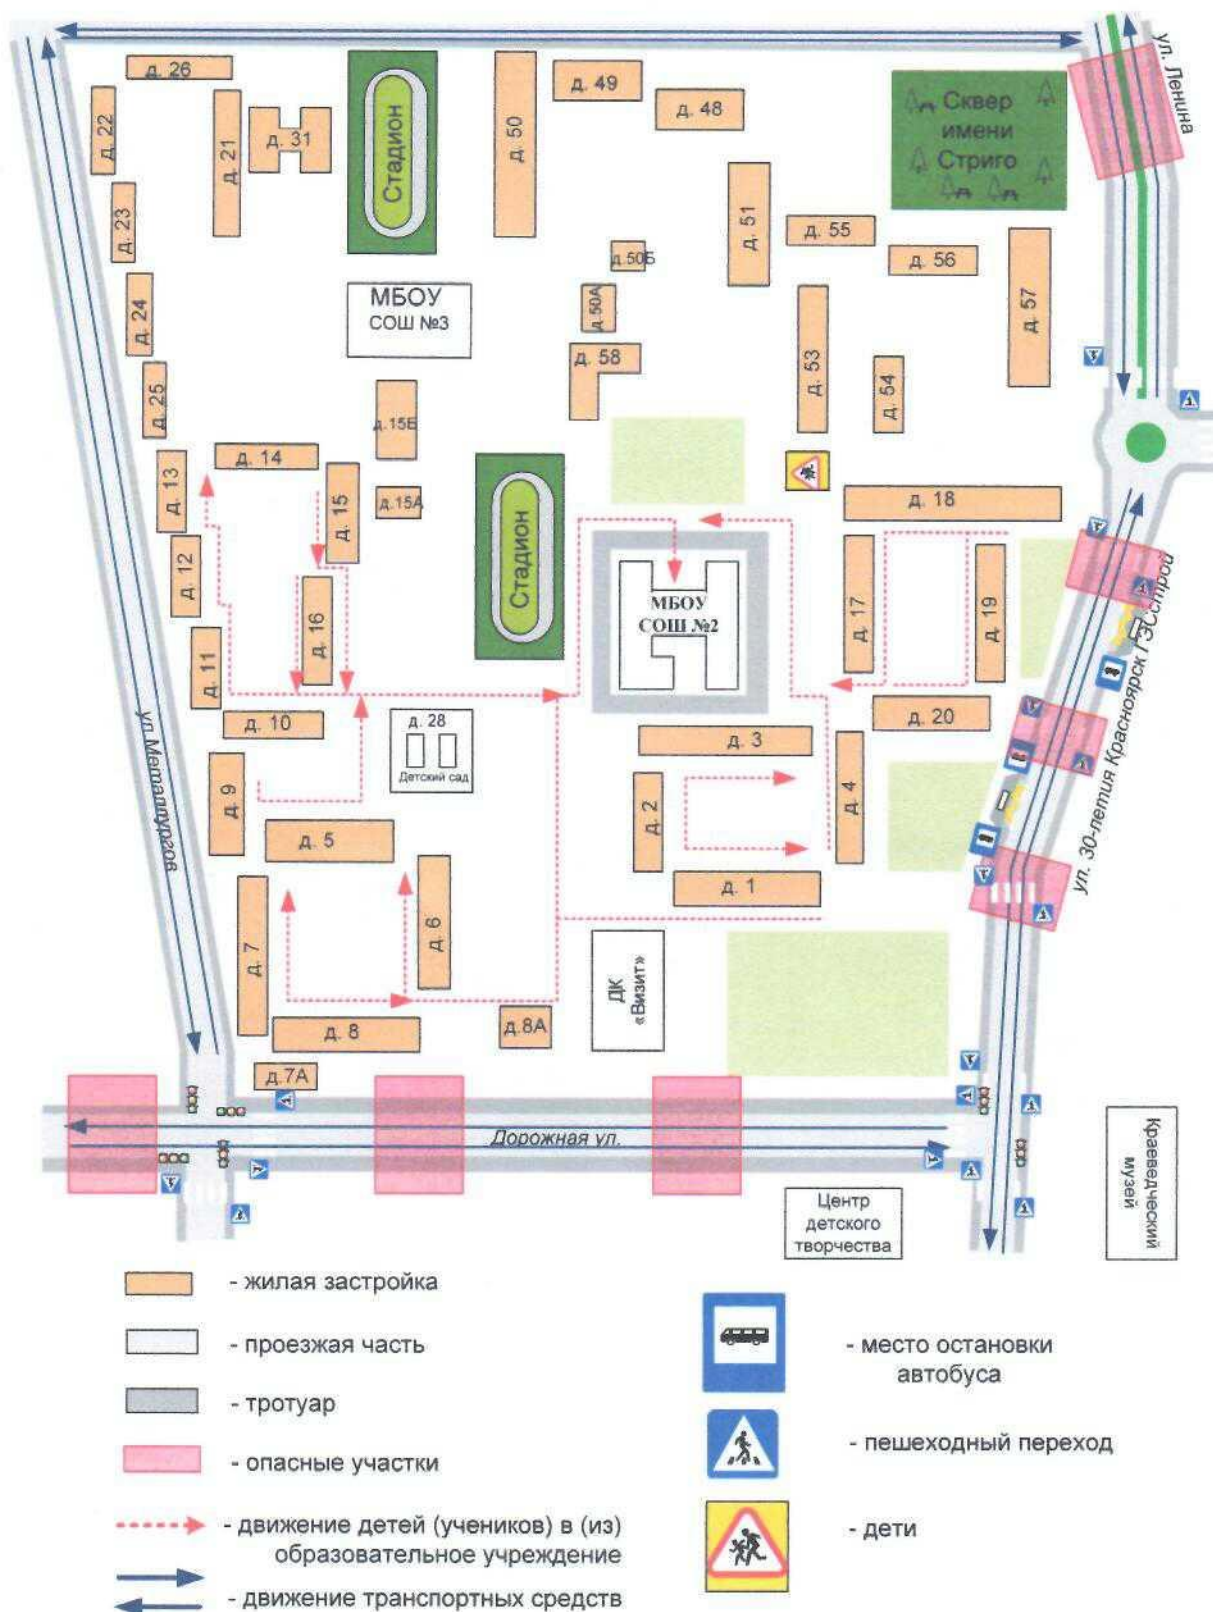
ул. Ленина

д. 26
д. 22
д. 21
д. 31
Стадион
д. 50
д. 49
д. 48
Сквер имени Стриго
д. 23
д. 51
д. 55
д. 56
д. 50Б
д. 24
МБОУ СОШ №3
д. 50А
д. 57
д. 58
д. 53
д. 25
д. 15Б
д. 54
д. 14
д. 13
д. 15
д. 15А
д. 18
Стадион
д. 12
МБОУ СОШ №2
д. 17
д. 19
д. 16
ул. 30-летия Красноярск ГЭСстрой
д. 11
д. 10
д. 28
Детский сад
д. 20
д. 3
д. 9
д. 2
д. 4
ул. Металлургов
д. 5
д. 1
д. 6
д. 7
ДК «Визит»
д. 8
д.8А
д.7А
Дорожная ул.
Центр детского творчества
Краеведческий музей

- жилая застройка
- проезжая часть
- тротуар
- опасные участки
- движение детей (учеников) в (из) образовательное учреждение
- движение транспортных средств
- место остановки автобуса
- пешеходный переход
- дети